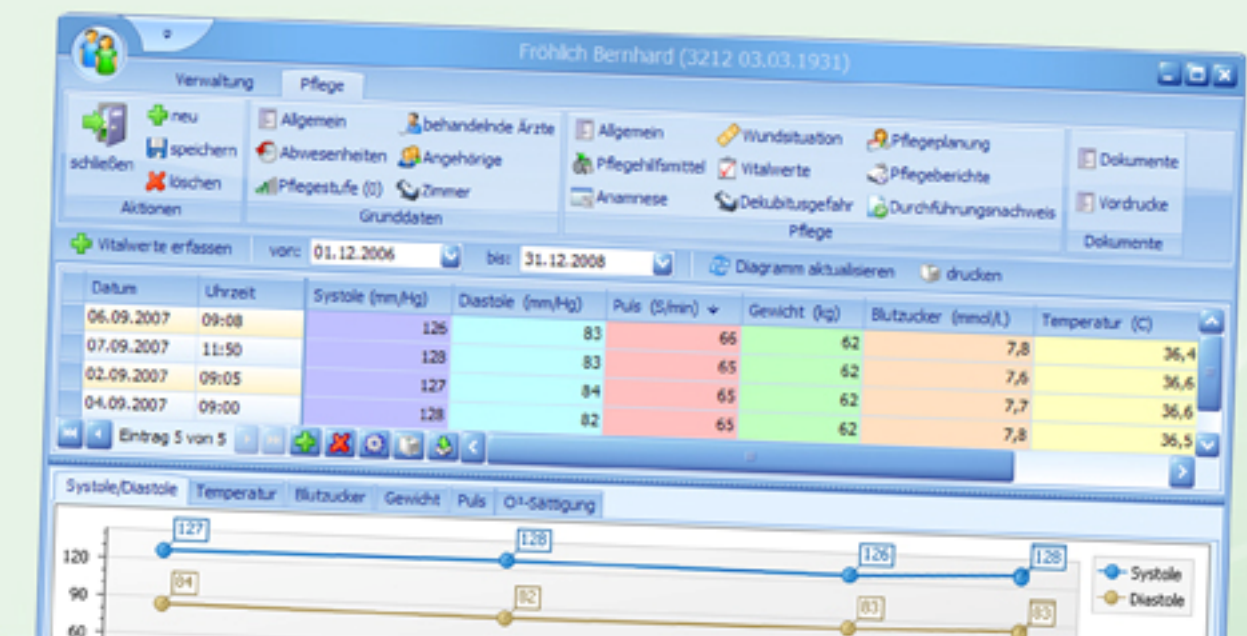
Fröhlich Bernhard (3212 03.03.1931)

Verwaltung Pflege

schließen neu speichern löschen
Aktionen

Allgemein behandelnde Ärzte Abwesenheiten Angehörige Pflegestufe (0) Zimmer
Grunddaten

Allgemein Wundsituation Pflegeplanung Pflegehilfsmittel Vitalwerte Pflegeberichte Anamnese Dekubitusgefahr Durchführungsnachweis
Pflege

Dokumente Vordrucke
Dokumente

Vitalwerte erfassen von: 01.12.2006 bis: 31.12.2008 Diagramm aktualisieren drucken

| Datum | Uhrzeit | Systole (mm/Hg) | Diastole (mm/Hg) | Puls (S/min) | Gewicht (kg) | Blutzucker (mmol/L) | Temperatur (C) |
|---|---|---|---|---|---|---|---|
| 06.09.2007 | 09:08 | 126 | 83 | 66 | 62 | 7,8 | 36,4 |
| 07.09.2007 | 11:50 | 128 | 83 | 65 | 62 | 7,6 | 36,6 |
| 02.09.2007 | 09:05 | 127 | 84 | 65 | 62 | 7,7 | 36,6 |
| 04.09.2007 | 09:00 | 128 | 82 | 65 | 62 | 7,8 | 36,5 |

Eintrag 5 von 5

Systole/Diastole Temperatur Blutzucker Gewicht Puls O²-Sättigung

120
90
60
127 128 126 128
84 82 83 83
Systole
Diastole